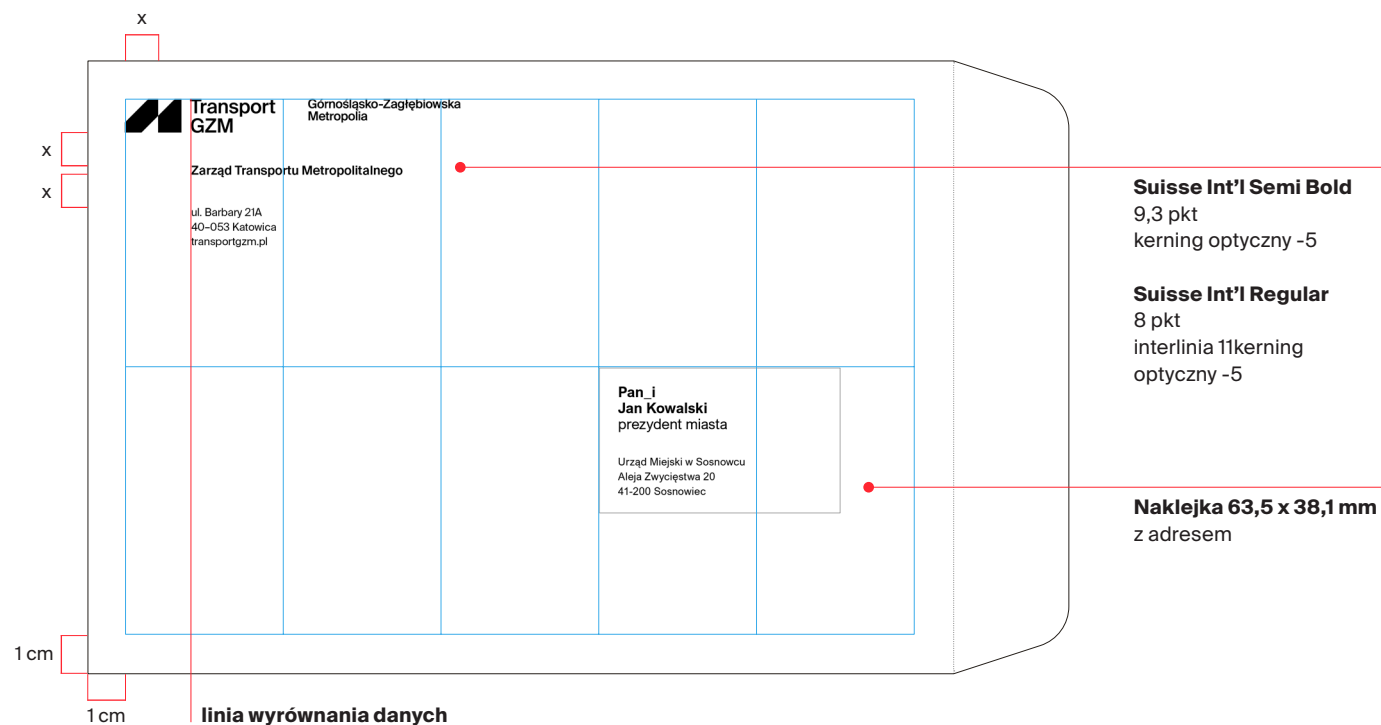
x

x

x

Transport GZM

Górnośląsko-Zagłębiowska Metropolia

Zarząd Transportu Metropolitalnego

ul. Barbary 21A
40–053 Katowica
transportgzm.pl

Pan_i
Jan Kowalski
prezydent miasta

Urząd Miejski w Sosnowcu
Aleja Zwycięstwa 20
41-200 Sosnowiec

Suisse Int'l Semi Bold
9,3 pkt
kerning optyczny -5

Suisse Int'l Regular
8 pkt
interlinia 11kerning optyczny -5

Naklejka 63,5 x 38,1 mm
z adresem

1 cm

1 cm

linia wyrównania danych